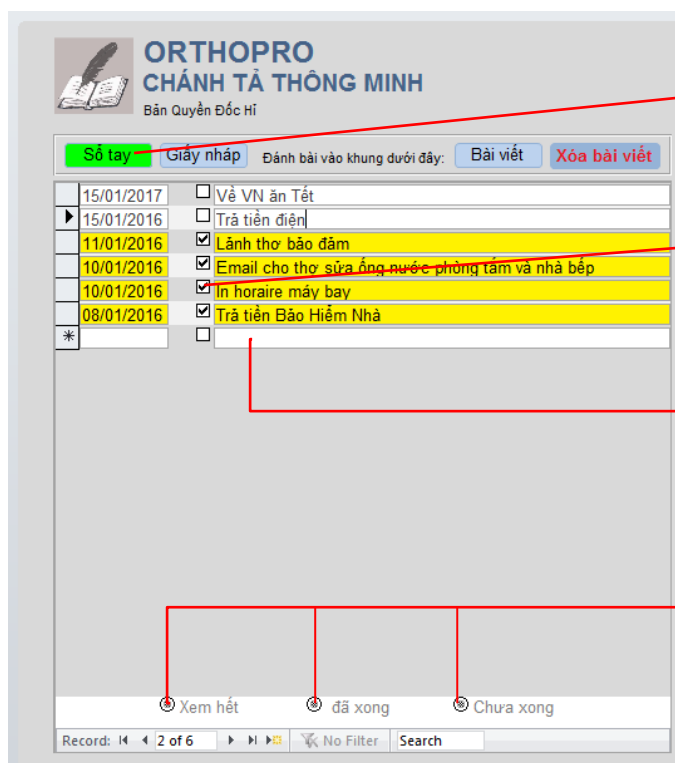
ORTHOPRO
CHÁNH TẢ THÔNG MINH
Bản Quyền Đốc Hỉ

Sổ tay
Giấy nháp
Đánh bài vào khung dưới đây:
Bài viết
Xóa bài viết

| | | | |
|---|---|---|---|
| | 15/01/2017 | ☐ | Về VN ăn Tết |
| ▶ | 15/01/2016 | ☐ | Trả tiền điện |
| | 11/01/2016 | ☑ | Lãnh thơ bảo đảm |
| | 10/01/2016 | ☑ | Email cho thợ sửa ống nước phòng tắm và nhà bếp |
| | 10/01/2016 | ☑ | In horaire máy bay |
| | 08/01/2016 | ☑ | Trả tiền Bảo Hiểm Nhà |
| * | | ☐ | |

Xem hết
đã xong
Chưa xong

Record: 2 of 6
No Filter
Search